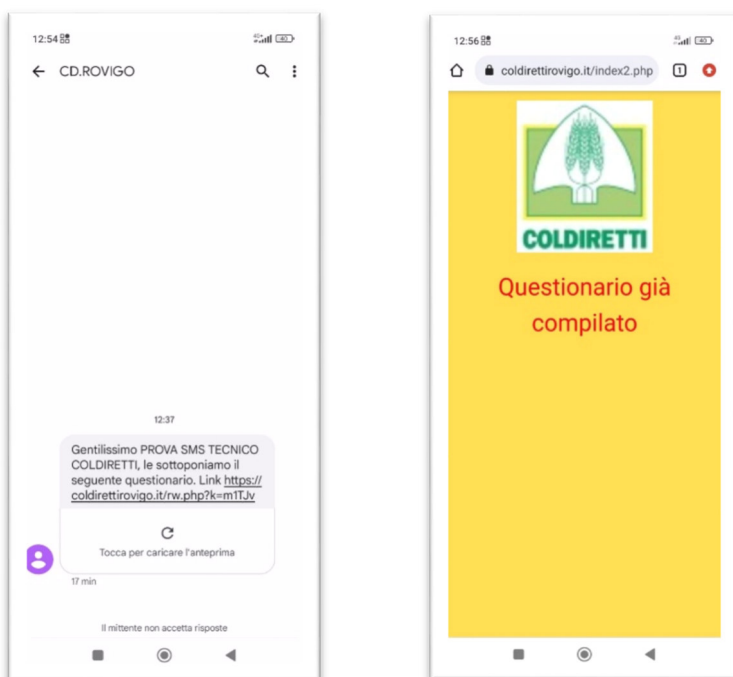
12:54
40

CD.ROVIGO

12:37

Gentilissimo PROVA SMS TECNICO COLDIRETTI, le sottoponiamo il seguente questionario. Link https://coldirettirovigo.it/rw.php?k=m1TJv

Tocca per caricare l'anteprima

17 min

Il mittente non accetta risposte

12:56
40

coldirettirovigo.it/index2.php

1

COLDIRETTI

Questionario già compilato